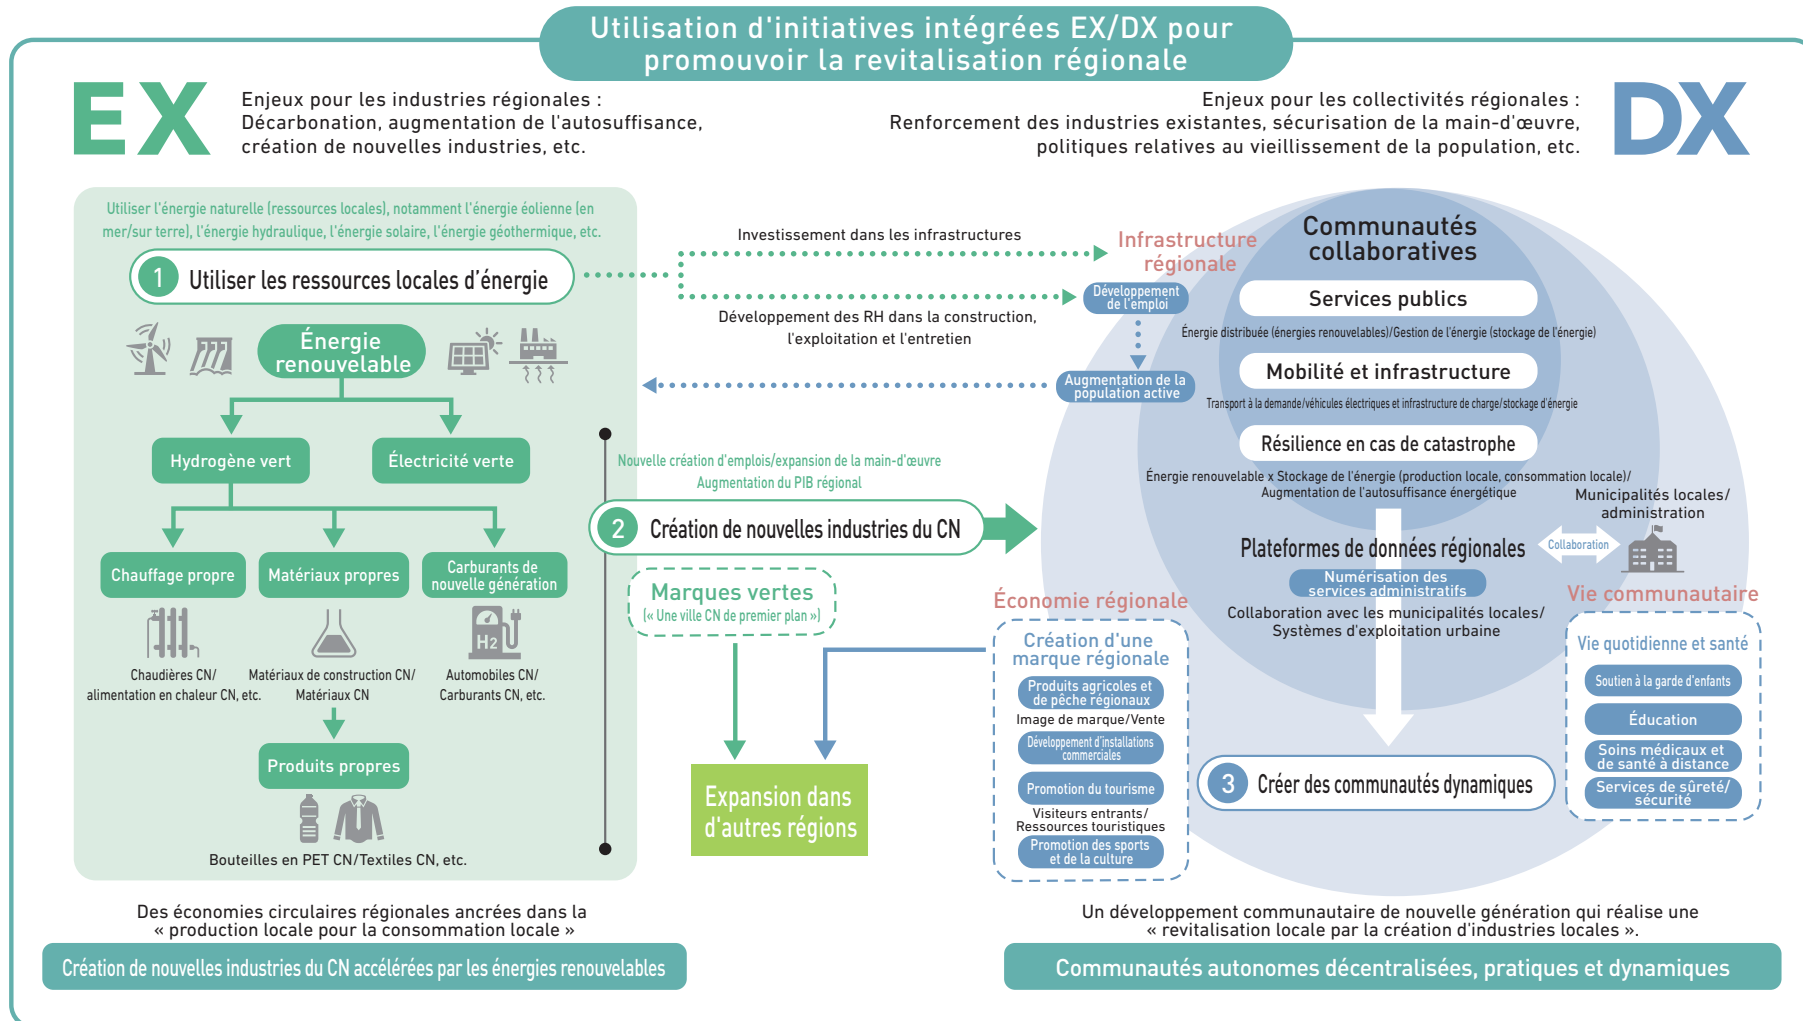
Utilisation d'initiatives intégrées EX/DX pour promouvoir la revitalisation régionale

EX

Enjeux pour les industries régionales : Décarbonation, augmentation de l'autosuffisance, création de nouvelles industries, etc.

Enjeux pour les collectivités régionales : Renforcement des industries existantes, sécurisation de la main-d'œuvre, politiques relatives au vieillissement de la population, etc.

DX

Utiliser l'énergie naturelle (ressources locales), notamment l'énergie éolienne (en mer/sur terre), l'énergie hydraulique, l'énergie solaire, l'énergie géothermique, etc.

1 Utiliser les ressources locales d'énergie

Énergie renouvelable

Hydrogène vert

Électricité verte

Chauffage propre

Matériaux propres

Carburants de nouvelle génération

Chaudières CN/ alimentation en chaleur CN, etc.

Matériaux de construction CN/ Matériaux CN

H2

Automobiles CN/ Carburants CN, etc.

Produits propres

Bouteilles en PET CN/Textiles CN, etc.

Investissement dans les infrastructures

Développement des RH dans la construction, l'exploitation et l'entretien

Nouvelle création d'emplois/expansion de la main-d'œuvre

Augmentation du PIB régional

2 Création de nouvelles industries du CN

Marques vertes
(« Une ville CN de premier plan »)

Expansion dans d'autres régions

Infrastructure régionale

Développement de l'emploi

Augmentation de la population active

Communautés collaboratives

Services publics

Énergie distribuée (énergies renouvelables)/Gestion de l'énergie (stockage de l'énergie)

Mobilité et infrastructure

Transport à la demande/véhicules électriques et infrastructure de charge/stockage d'énergie

Résilience en cas de catastrophe

Énergie renouvelable x Stockage de l'énergie (production locale, consommation locale)/ Augmentation de l'autosuffisance énergétique

Municipalités locales/ administration

Plateformes de données régionales

Collaboration

Numérisation des services administratifs

Collaboration avec les municipalités locales/ Systèmes d'exploitation urbaine

Économie régionale

Création d'une marque régionale

Produits agricoles et de pêche régionaux

Image de marque/Vente

Développement d'installations commerciales

Promotion du tourisme

Visiteurs entrants/ Ressources touristiques

Promotion des sports et de la culture

3 Créer des communautés dynamiques

Vie communautaire

Vie quotidienne et santé

Soutien à la garde d'enfants

Éducation

Soins médicaux et de santé à distance

Services de sûreté/ sécurité

Des économies circulaires régionales ancrées dans la « production locale pour la consommation locale »

Création de nouvelles industries du CN accélérées par les énergies renouvelables

Un développement communautaire de nouvelle génération qui réalise une « revitalisation locale par la création d'industries locales ».

Communautés autonomes décentralisées, pratiques et dynamiques